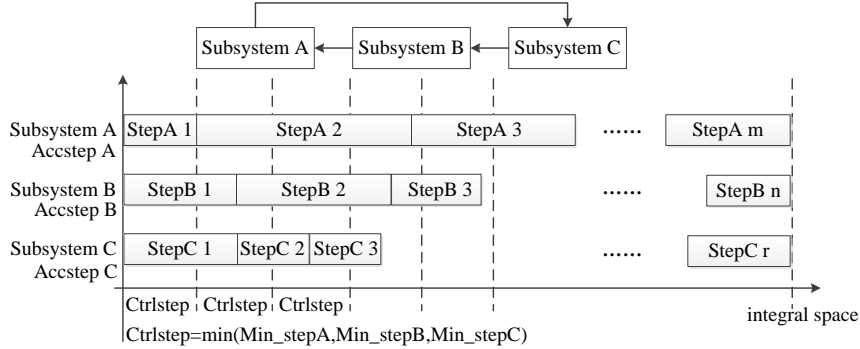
Subsystem A
Subsystem B
Subsystem C

Subsystem A
Accstep A
StepA 1
StepA 2
StepA 3
......
StepA m

Subsystem B
Accstep B
StepB 1
StepB 2
StepB 3
......
StepB n

Subsystem C
Accstep C
StepC 1
StepC 2
StepC 3
......
StepC r

Ctrlstep
Ctrlstep
Ctrlstep
integral space
Ctrlstep=min(Min_stepA,Min_stepB,Min_stepC)